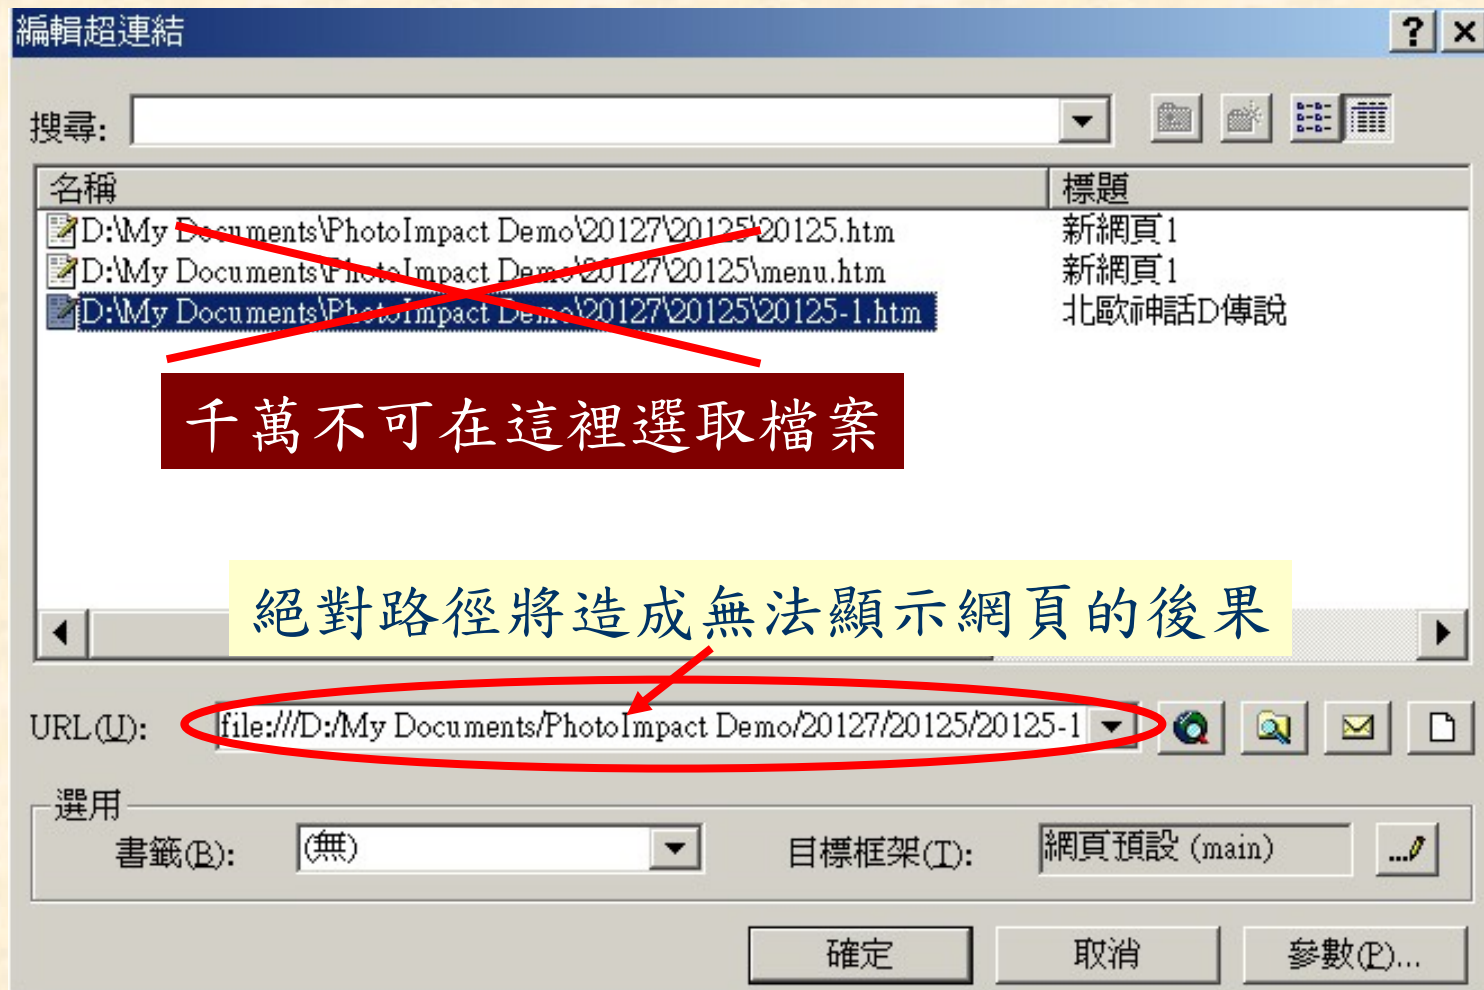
編輯超連結

? X

搜尋:

| 名稱 | 標題 |
|---|---|
| D:\My Documents\PhotoImpact Demo\20127\20125\20125.htm | 新網頁1 |
| D:\My Documents\PhotoImpact Demo\20127\20125\menu.htm | 新網頁1 |
| D:\My Documents\PhotoImpact Demo\20127\20125\20125-1.htm | 北歐神話D傳說 |

千萬不可在這裡選取檔案

絕對路徑將造成無法顯示網頁的後果

URL(U): file:///D:/My Documents/PhotoImpact Demo/20127/20125/20125-1

選用

書籤(B): (無)

目標框架(T): 網頁預設 (main)

確定

取消

參數(P)...